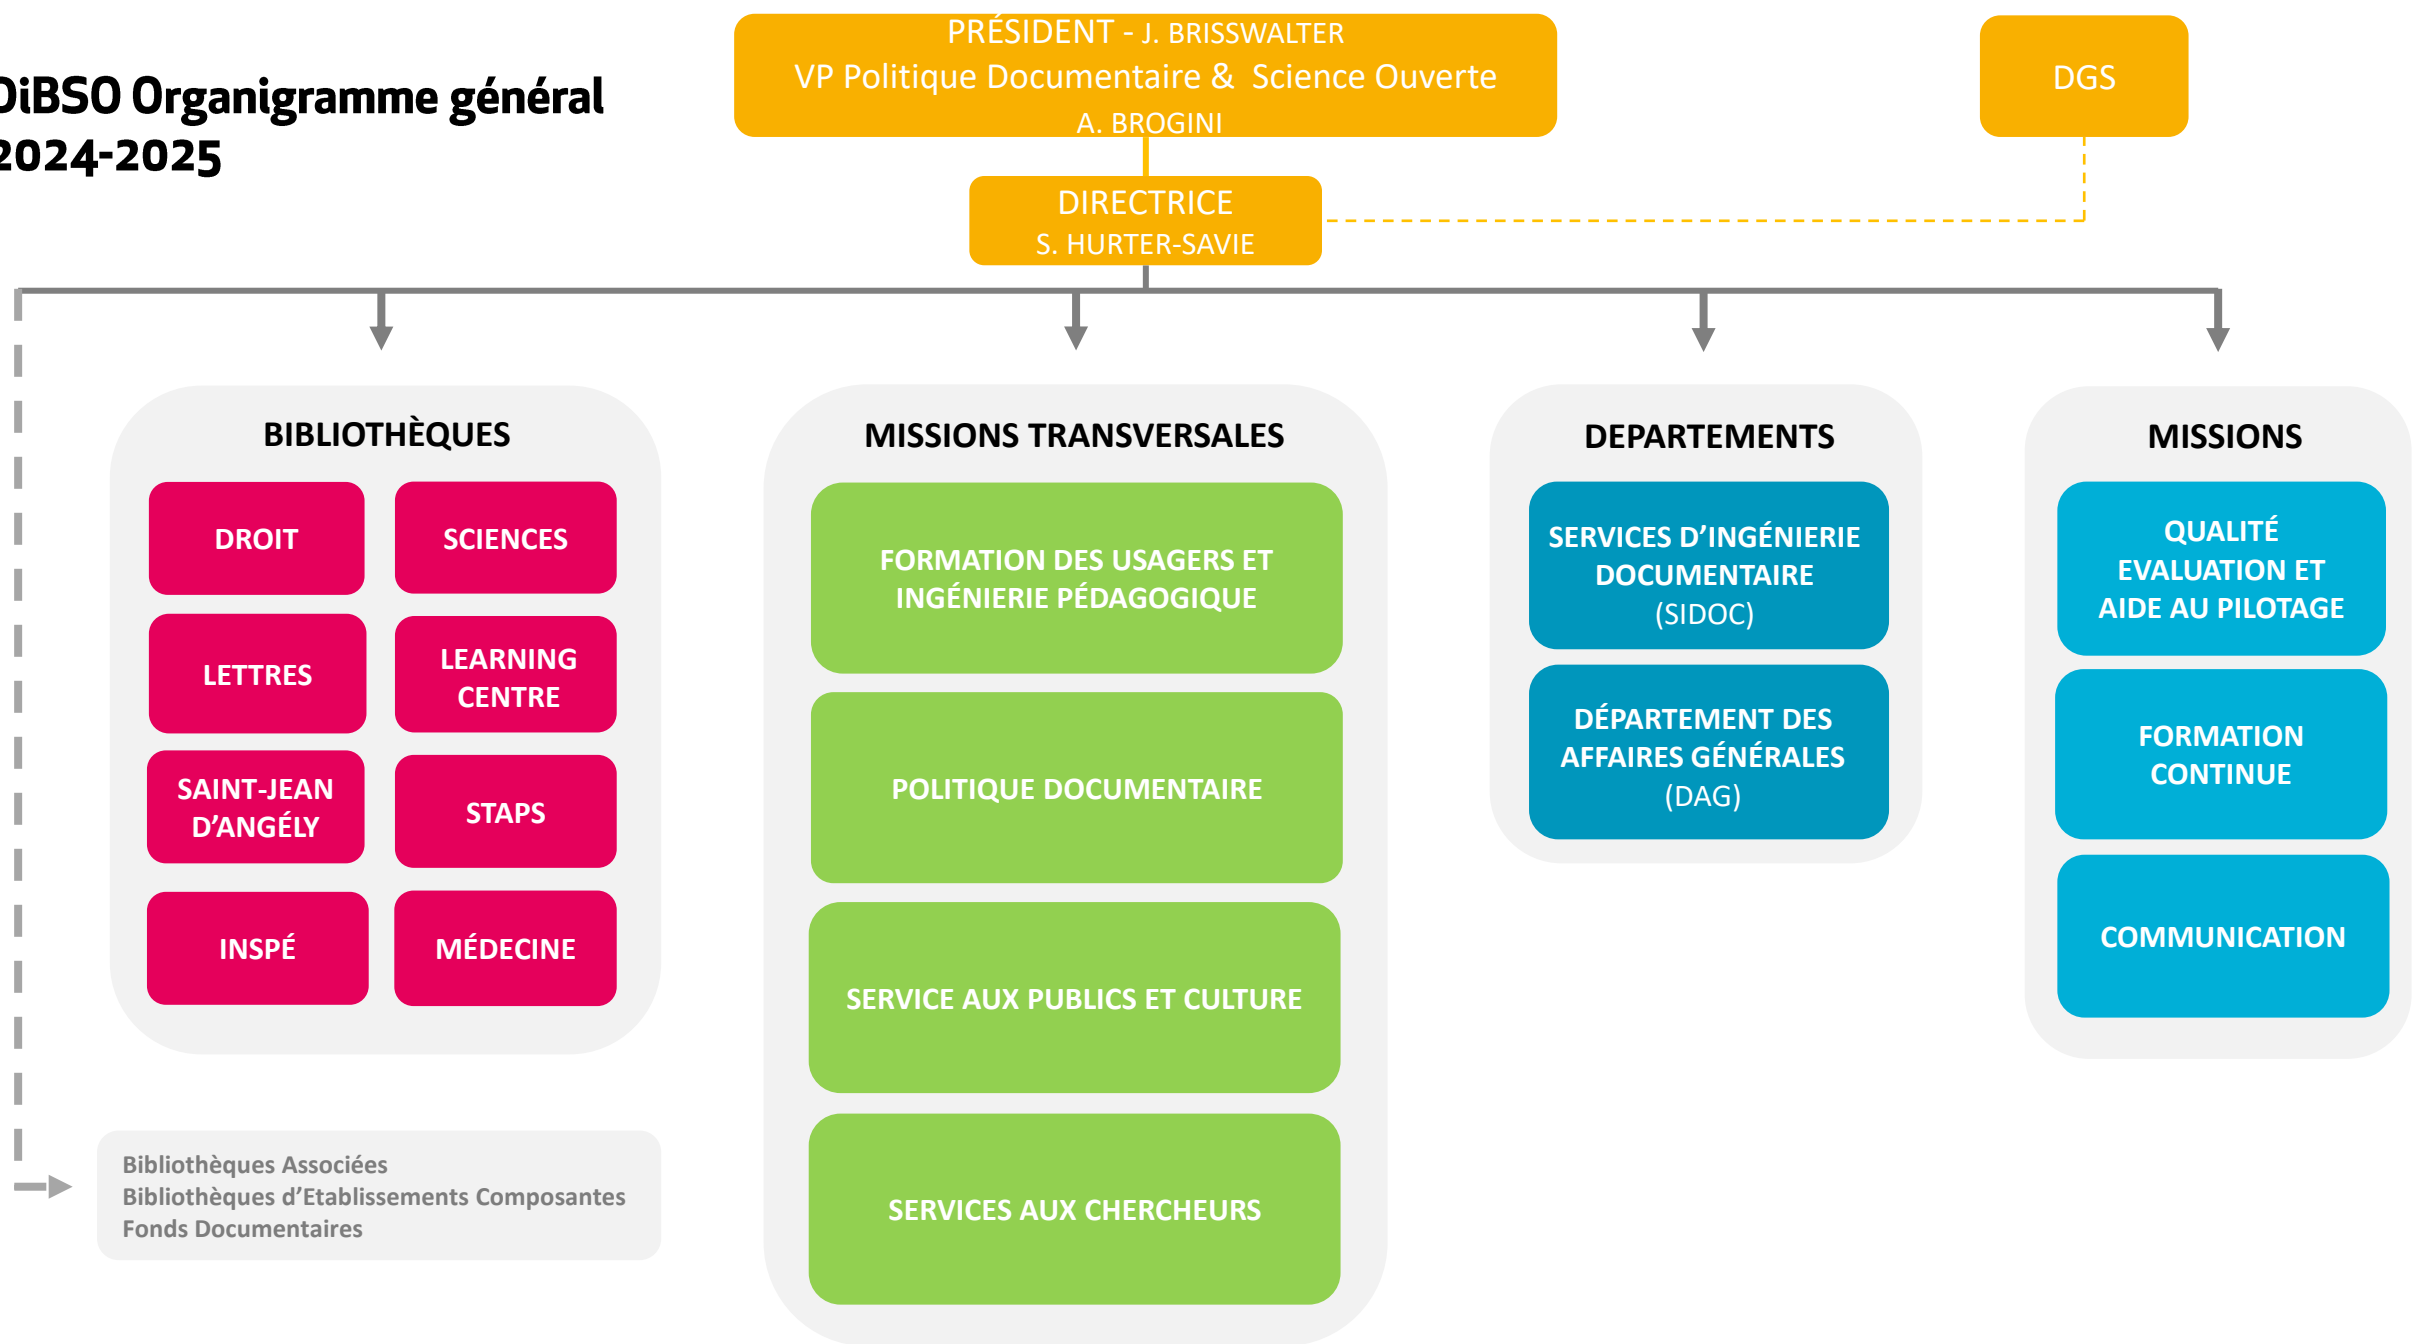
DiBSO Organigramme général
2024-2025

PRÉSIDENT - J. BRISSWALTER
VP Politique Documentaire & Science Ouverte
A. BROGINI

DGS

DIRECTRICE
S. HURTER-SAVIE

BIBLIOTHÈQUES

DROIT

SCIENCES

LETTRES

LEARNING CENTRE

SAINT-JEAN D'ANGÉLY

STAPS

INSPÉ

MÉDECINE

MISSIONS TRANSVERSALES

FORMATION DES USAGERS ET INGÉNIERIE PÉDAGOGIQUE

POLITIQUE DOCUMENTAIRE

SERVICE AUX PUBLICS ET CULTURE

SERVICES AUX CHERCHEURS

DEPARTEMENTS

SERVICES D'INGÉNIERIE DOCUMENTAIRE (SIDOC)

DÉPARTEMENT DES AFFAIRES GÉNÉRALES (DAG)

MISSIONS

QUALITÉ EVALUATION ET AIDE AU PILOTAGE

FORMATION CONTINUE

COMMUNICATION

Bibliothèques Associées
Bibliothèques d'Etablissements Composantes
Fonds Documentaires